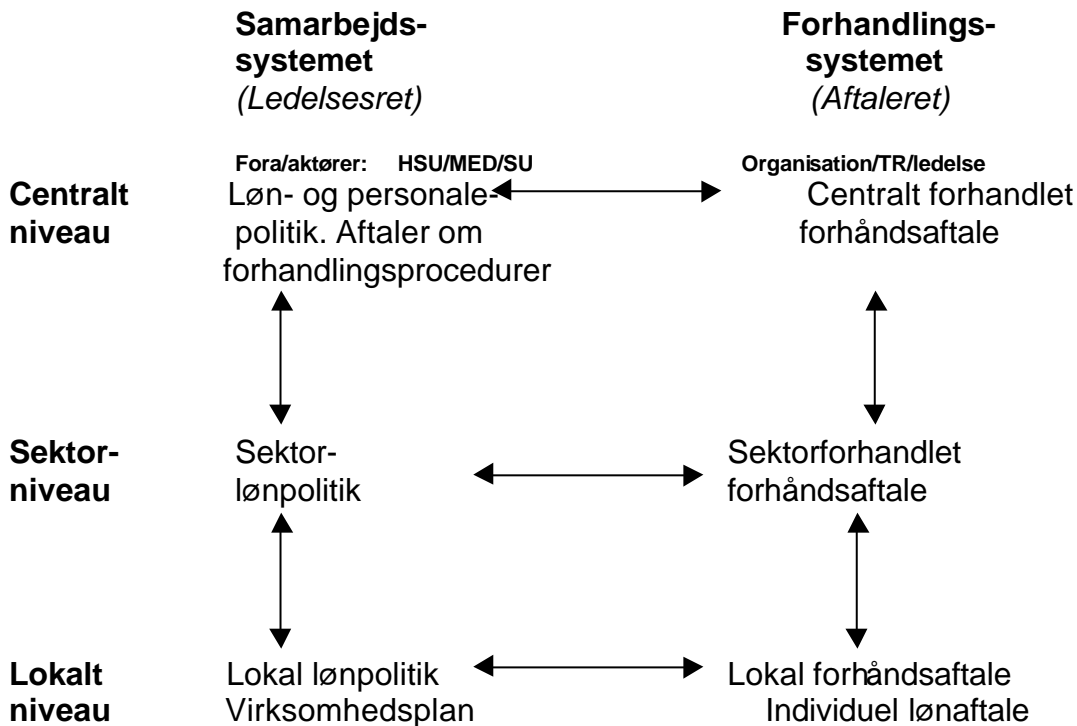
**Samarbejdssystemet**
*(Ledelsesret)*

**Forhandlingssystemet**
*(Aftaleret)*

Fora/aktører: HSU/MED/SU

Organisation/TR/ledelse

**Centralt niveau**

Løn- og personalepolitik. Aftaler om forhandlingsprocedurer

Centralt forhandlet forhåndsaftale

**Sektorniveau**

Sektorlønpolitik

Sektorforhandlet forhåndsaftale

**Lokalt niveau**

Lokal lønpolitik
Virksomhedsplan

Lokal forhåndsaftale
Individuel lønaftale